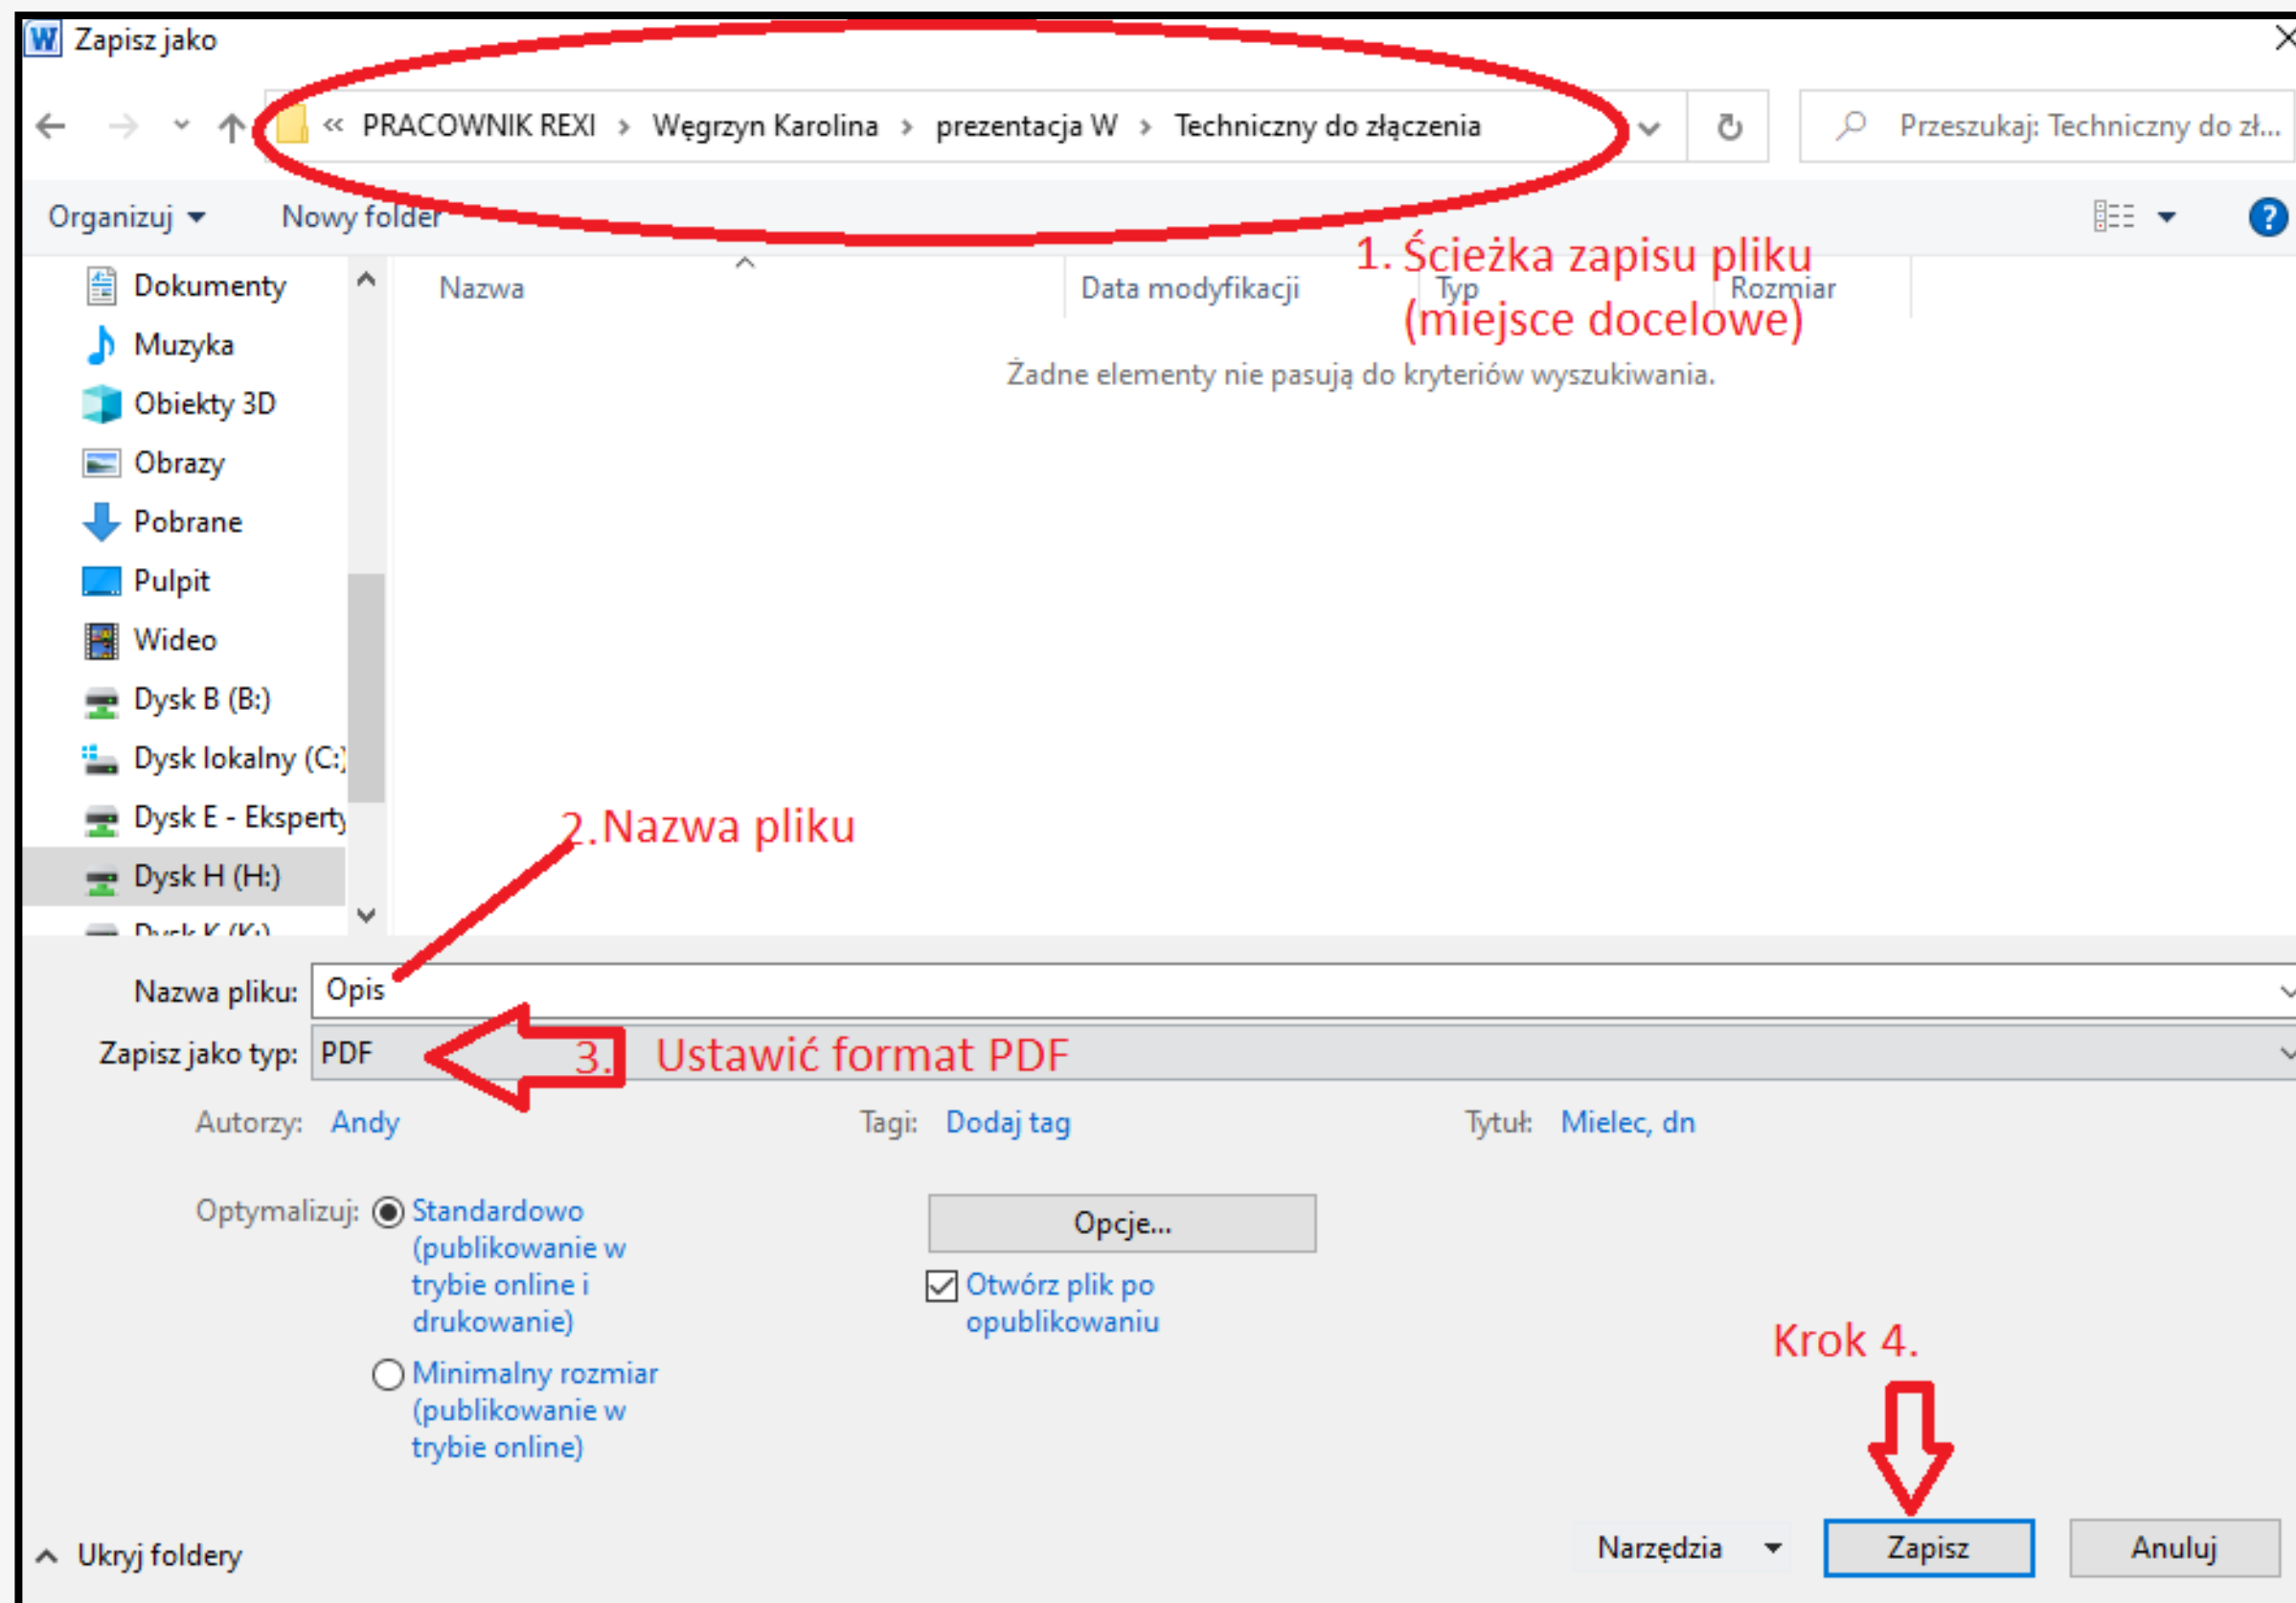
Zapisz jako

« PRACOWNIK REXI › Węgrzyn Karolina › prezentacja W › Techniczny do złączenia

Przeszukaj: Techniczny do zł...

Organizuj ▾ Nowy folder

1. Ścieżka zapisu pliku (miejsce docelowe)

Dokumenty
Muzyka
Obiekty 3D
Obrazy
Pobrane
Pulpit
Wideo
Dysk B (B:)
Dysk lokalny (C:)
Dysk E - Eksperty
Dysk H (H:)
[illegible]

| Nazwa | Data modyfikacji | Typ | Rozmiar |
|---|---|---|---|

Żadne elementy nie pasują do kryteriów wyszukiwania.

2.Nazwa pliku

Nazwa pliku: Opis

Zapisz jako typ: PDF

3. Ustawić format PDF

Autorzy: Andy Tagi: Dodaj tag Tytuł: Mielec, dn

Optymalizuj: Standardowo (publikowanie w trybie online i drukowanie)

Minimalny rozmiar (publikowanie w trybie online)

Opcje...

Otwórz plik po opublikowaniu

Krok 4.

Ukryj foldery

Narzędzia ▾ Zapisz Anuluj